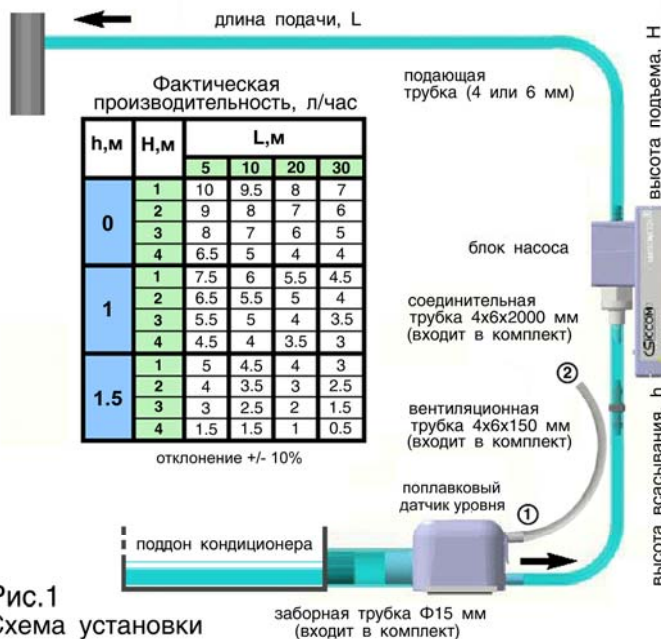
длина подачи, L

Фактическая производительность, л/час

| h,м | H,м | L,м 5 | 10 | 20 | 30 |
|---|---|---|---|---|---|
| 0 | 1 | 10 | 9.5 | 8 | 7 |
| | 2 | 9 | 8 | 7 | 6 |
| | 3 | 8 | 7 | 6 | 5 |
| | 4 | 6.5 | 5 | 4 | 4 |
| 1 | 1 | 7.5 | 6 | 5.5 | 4.5 |
| | 2 | 6.5 | 5.5 | 5 | 4 |
| | 3 | 5.5 | 5 | 4 | 3.5 |
| | 4 | 4.5 | 4 | 3.5 | 3 |
| 1.5 | 1 | 5 | 4.5 | 4 | 3 |
| | 2 | 4 | 3.5 | 3 | 2.5 |
| | 3 | 3 | 2.5 | 2 | 1.5 |
| | 4 | 1.5 | 1.5 | 1 | 0.5 |

отклонение +/- 10%

подающая трубка (4 или 6 мм)

высота подъема, H

блок насоса

соединительная трубка 4х6х2000 мм (входит в комплект)

SICCOM

②

вентиляционная трубка 4х6х150 мм (входит в комплект)

высота всасывания, h

поплавковый датчик уровня

①

поддон кондиционера

Рис.1
Схема установки

заборная трубка Ф15 мм (входит в комплект)